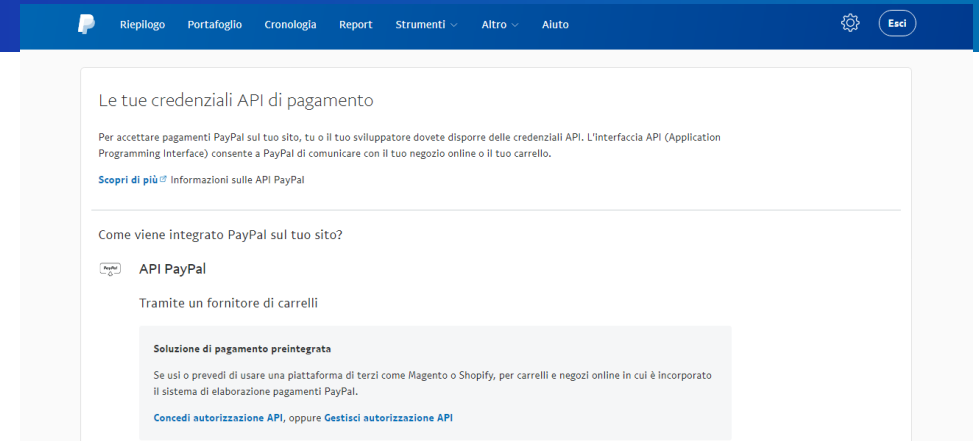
Riepilogo Portafoglio Cronologia Report Strumenti Altro Aiuto Esci

Le tue credenziali API di pagamento

Per accettare pagamenti PayPal sul tuo sito, tu o il tuo sviluppatore dovete disporre delle credenziali API. L'interfaccia API (Application Programming Interface) consente a PayPal di comunicare con il tuo negozio online o il tuo carrello.

Scopri di più Informazioni sulle API PayPal

Come viene integrato PayPal sul tuo sito?

PayPal

API PayPal

Tramite un fornitore di carrelli

Soluzione di pagamento preintegrata

Se usi o prevedi di usare una piattaforma di terzi come Magento o Shopify, per carrelli e negozi online in cui è incorporato il sistema di elaborazione pagamenti PayPal.

Concedi autorizzazione API, oppure Gestisci autorizzazione API